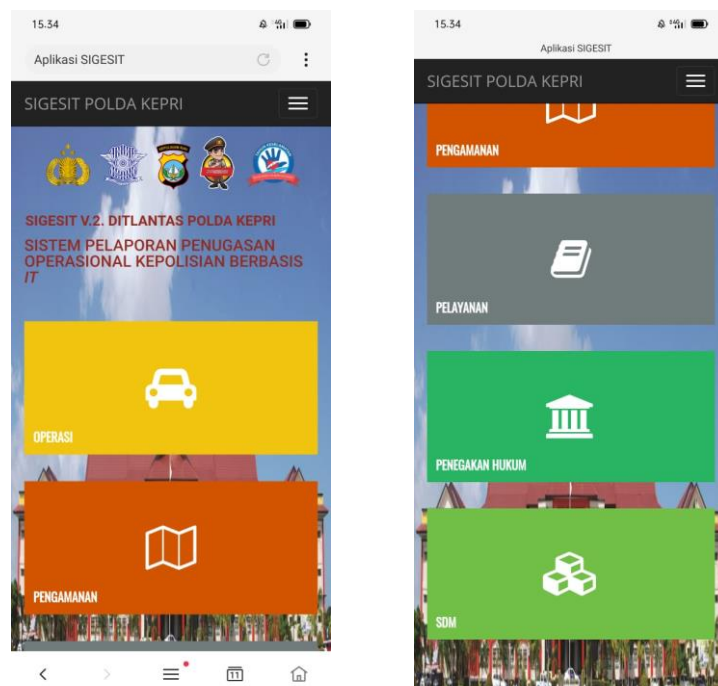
15.34

Aplikasi SIGESIT

SIGESIT POLDA KEPRI

SIGESIT V.2. DITLANTAS POLDA KEPRI

SISTEM PELAPORAN PENUGASAN OPERASIONAL KEPOLISIAN BERBASIS IT

OPERASI

PENGAMANAN

11

15.34

Aplikasi SIGESIT

SIGESIT POLDA KEPRI

PENGAMANAN

PELAYANAN

PENEGAKAN HUKUM

SDM